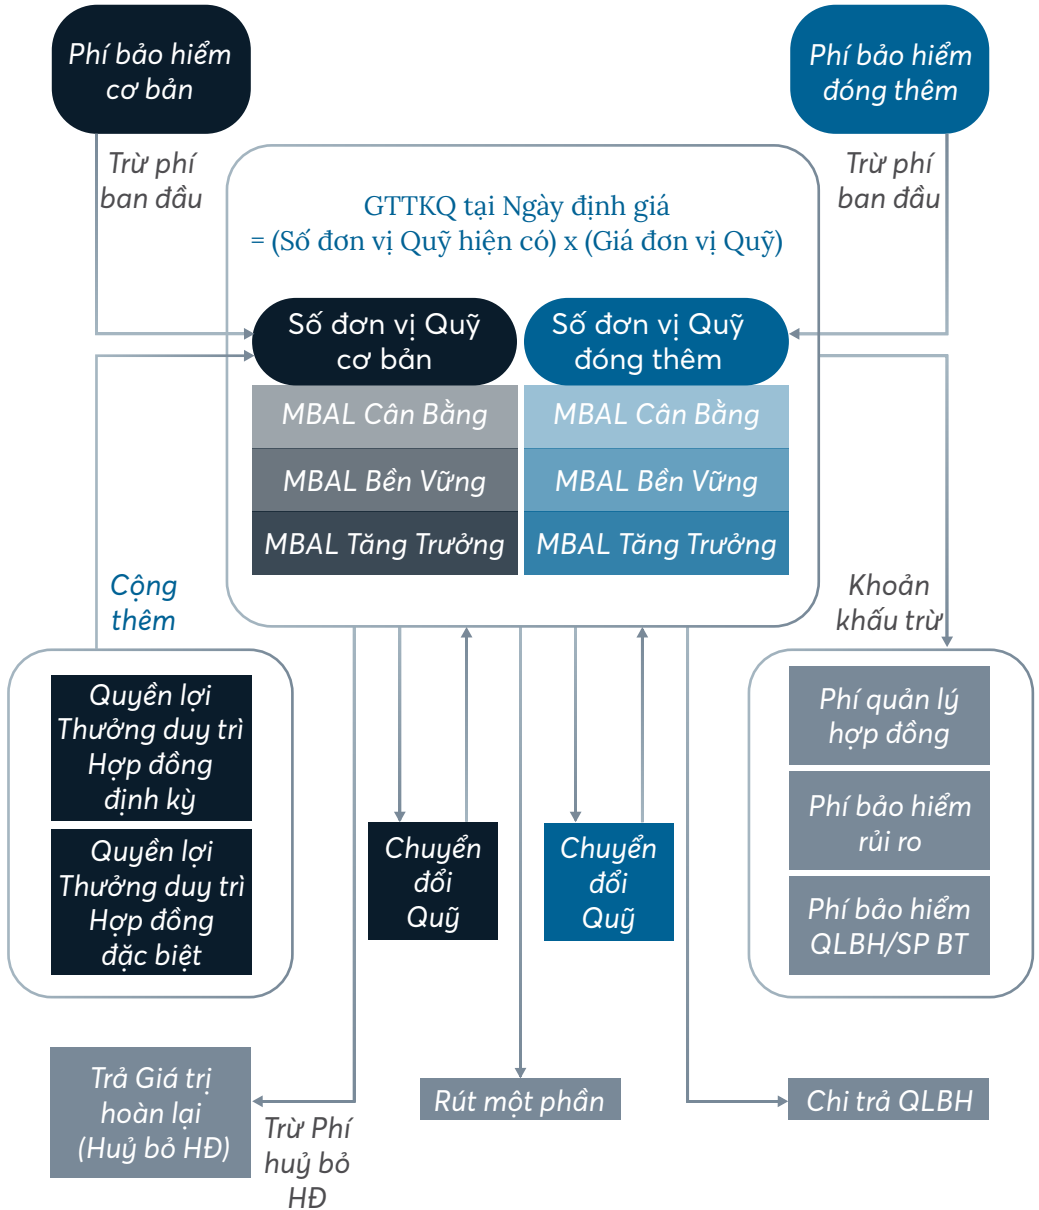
Phí bảo hiểm cơ bản

Phí bảo hiểm đóng thêm

Trừ phí ban đầu

Trừ phí ban đầu

GTTKQ tại Ngày định giá
= (Số đơn vị Quỹ hiện có) x (Giá đơn vị Quỹ)

Số đơn vị Quỹ cơ bản

Số đơn vị Quỹ đóng thêm

MBAL Cân Bằng

MBAL Bền Vững

MBAL Tăng Trưởng

MBAL Cân Bằng

MBAL Bền Vững

MBAL Tăng Trưởng

Cộng thêm

Khoản khấu trừ

Quyền lợi Thưởng duy trì Hợp đồng định kỳ

Quyền lợi Thưởng duy trì Hợp đồng đặc biệt

Chuyển đổi Quỹ

Chuyển đổi Quỹ

Phí quản lý hợp đồng

Phí bảo hiểm rủi ro

Phí bảo hiểm QLBH/SP BT

Trả Giá trị hoàn lại (Huỷ bỏ HĐ)

Trừ Phí huỷ bỏ HĐ

Rút một phần

Chi trả QLBH